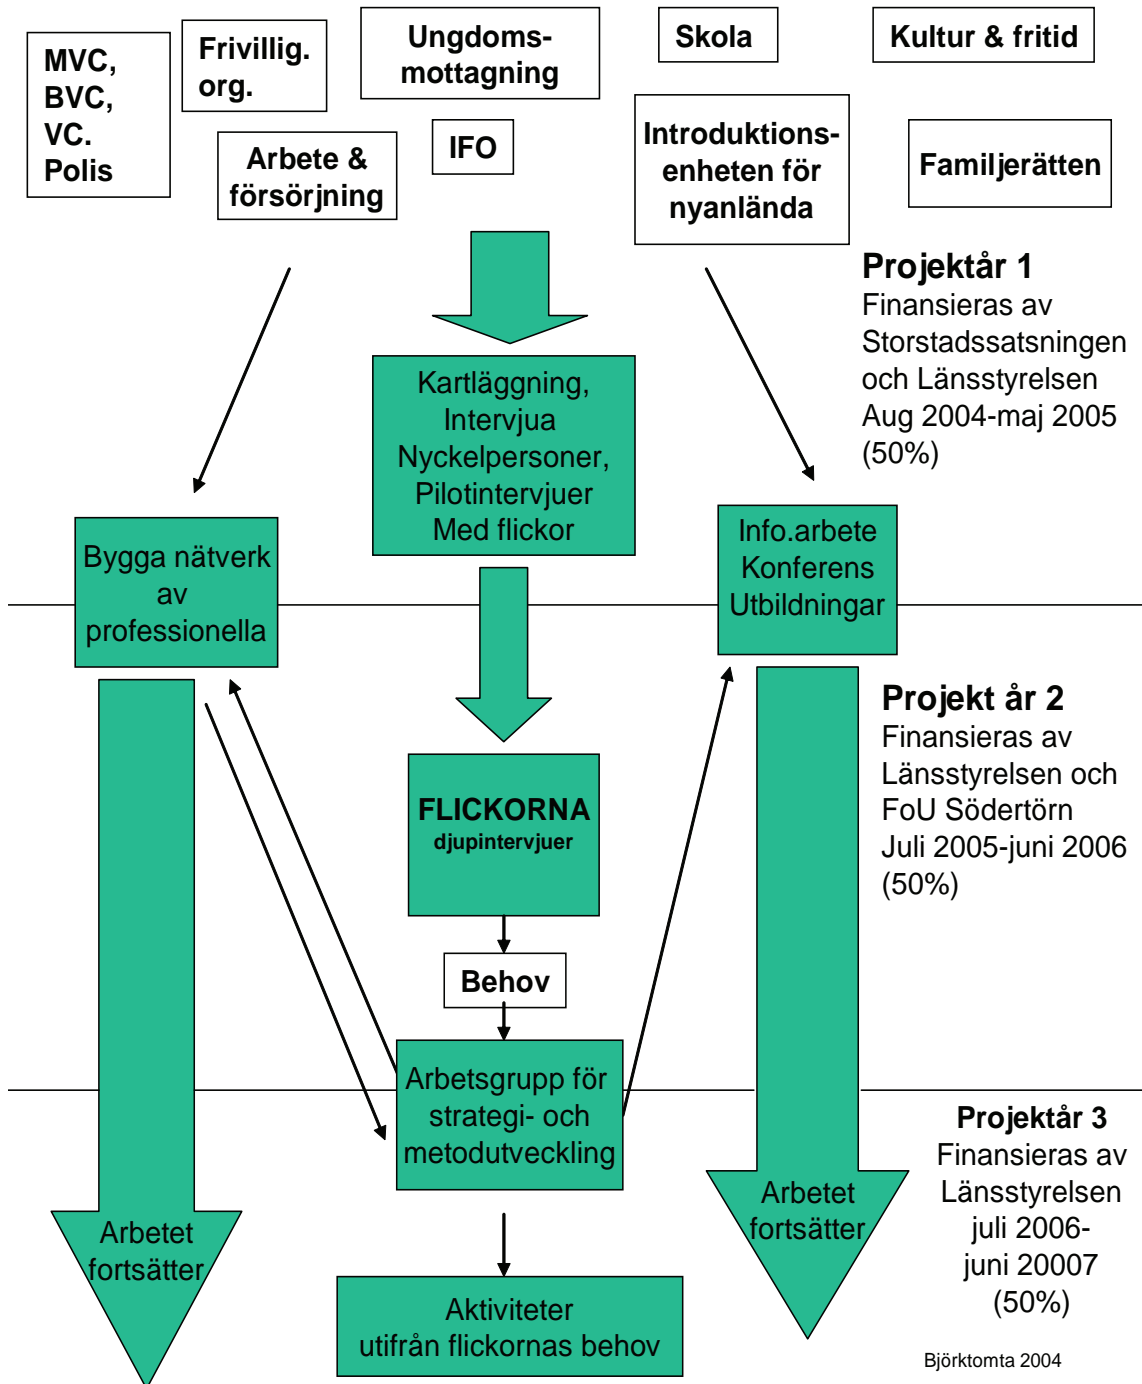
MVC, BVC, VC. Polis

Frivillig. org.

Ungdoms-mottagning

Skola

Kultur & fritid

Arbete & försörjning

IFO

Introduktions-enheten för nyanlända

Familjerätten

Projektår 1
Finansieras av Storstadssatsningen och Länsstyrelsen Aug 2004-maj 2005 (50%)

Kartläggning, Intervjua Nyckelpersoner, Pilotintervjuer Med flickor

Bygga nätverk av professionella

Info.arbete Konferens Utbildningar

Projekt år 2
Finansieras av Länsstyrelsen och FoU Södertörn Juli 2005-juni 2006 (50%)

FLICKORNA
djupintervjuer

Behov

Arbetsgrupp för strategi- och metodutveckling

Projektår 3
Finansieras av Länsstyrelsen juli 2006-juni 20007 (50%)

Arbetet fortsätter

Arbetet fortsätter

Aktiviteter utifrån flickornas behov

Björktomta 2004